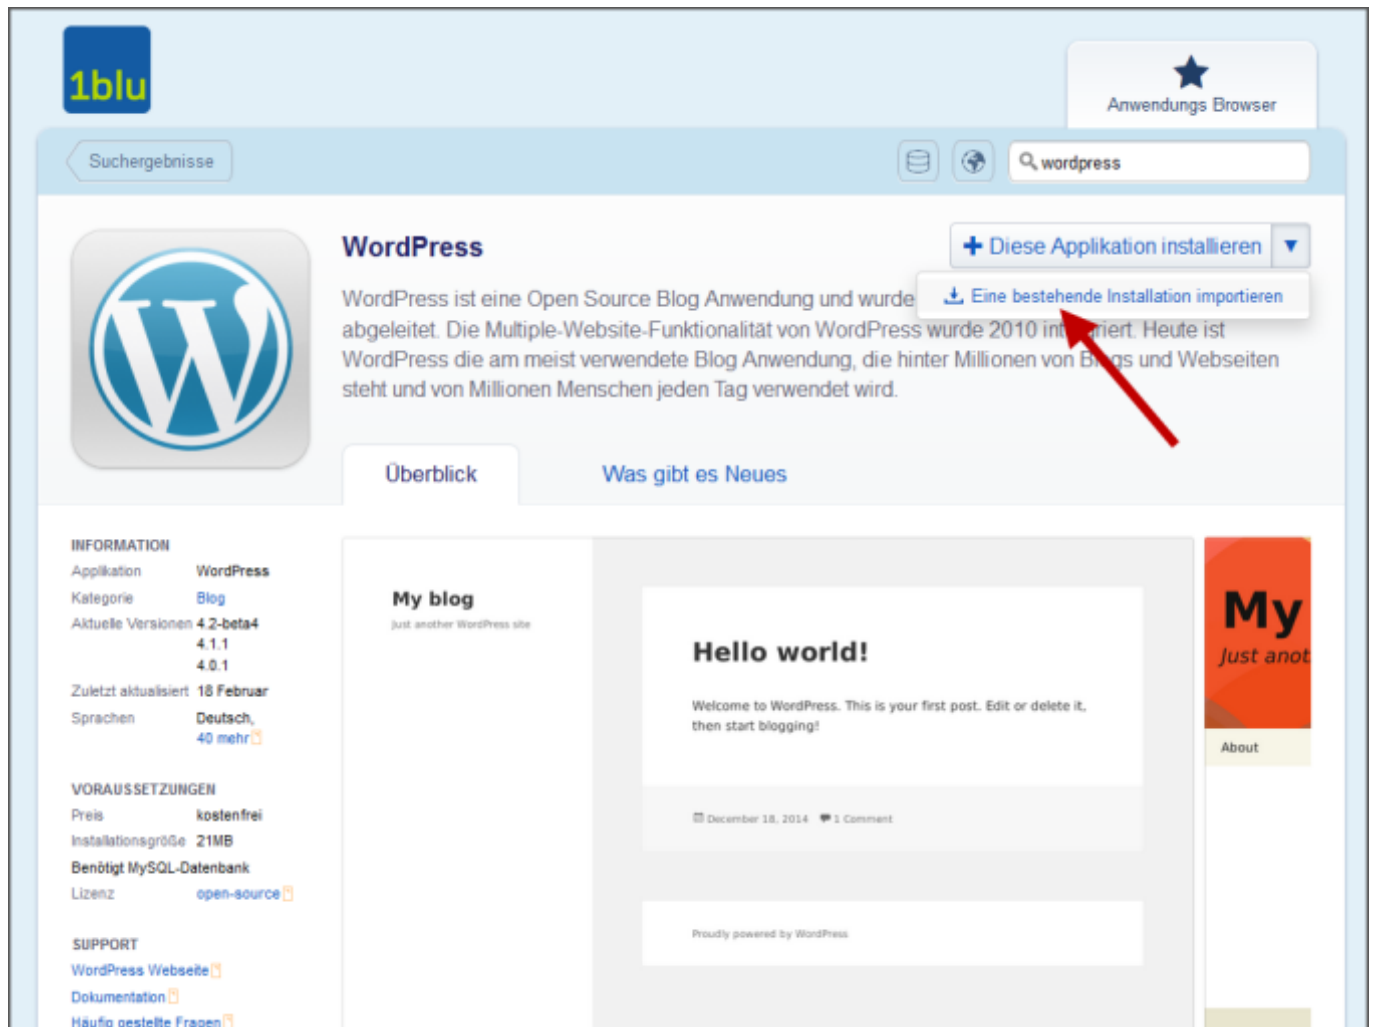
1blu

Anwendungs Browser

Suchergebnisse

wordpress

WordPress

Diese Applikation installieren

Eine bestehende Installation importieren

WordPress ist eine Open Source Blog Anwendung und wurde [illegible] abgeleitet. Die Multiple-Website-Funktionalität von WordPress wurde 2010 int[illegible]riert. Heute ist WordPress die am meist verwendete Blog Anwendung, die hinter Millionen von B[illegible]gs und Webseiten steht und von Millionen Menschen jeden Tag verwendet wird.

Überblick

Was gibt es Neues

INFORMATION

| | |
|---|---|
| Applikation | WordPress |
| Kategorie | Blog |
| Aktuelle Versionen | 4.2-beta4 4.1.1 4.0.1 |
| Zuletzt aktualisiert | 18 Februar |
| Sprachen | Deutsch, 40 mehr |

VORAUSSETZUNGEN

| | |
|---|---|
| Preis | kostenfrei |
| Installationsgröße | 21MB |
| Benötigt MySQL-Datenbank | |
| Lizenz | open-source |

SUPPORT

WordPress Webseite

Dokumentation

Häufig gestellte Fragen

My blog

Just another WordPress site

Hello world!

Welcome to WordPress. This is your first post. Edit or delete it, then start blogging!

December 18, 2014 1 Comment

Proudly powered by WordPress

My

Just anot

About